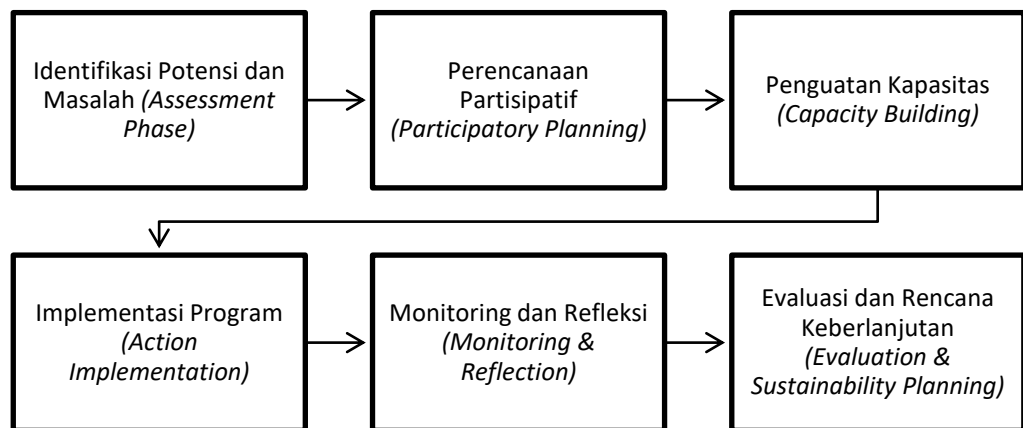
Identifikasi Potensi dan Masalah *(Assessment Phase)*

Perencanaan Partisipatif *(Participatory Planning)*

Penguatan Kapasitas *(Capacity Building)*

Implementasi Program *(Action Implementation)*

Monitoring dan Refleksi *(Monitoring & Reflection)*

Evaluasi dan Rencana Keberlanjutan *(Evaluation & Sustainability Planning)*